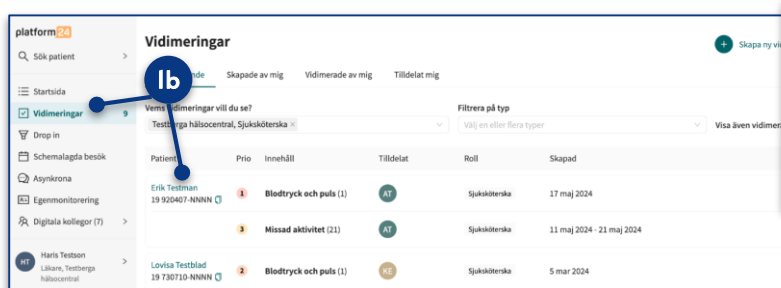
platform24

Sök patient

Startsida

Vidimeringar 9

Drop in

Schemalagda besök

Asynkrona

Egenmonitorering

Digitala kollegor (7)

HT Haris Testson Läkare, Testberga hälsocentral

Ib

Vidimeringar

Skapa ny vi

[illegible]nde Skapade av mig Vidimerade av mig Tilldelat mig

Vems vidimeringar vill du se?

Testberga hälsocentral, Sjuksköterska ×

Filtrera på typ

Välj en eller flera typer

Visa även vidimer

| Patient | Prio | Innehåll | Tilldelat | Roll | Skapad |
|---|---|---|---|---|---|
| Erik Testman 19 920407-NNNN | 1 | Blodtryck och puls (1) | AT | Sjuksköterska | 17 maj 2024 |
| | 3 | Missad aktivitet (21) | AT | Sjuksköterska | 11 maj 2024 - 21 maj 2024 |
| Lovisa Testblad 19 730710-NNNN | 2 | Blodtryck och puls (1) | KE | Sjuksköterska | 5 mar 2024 |